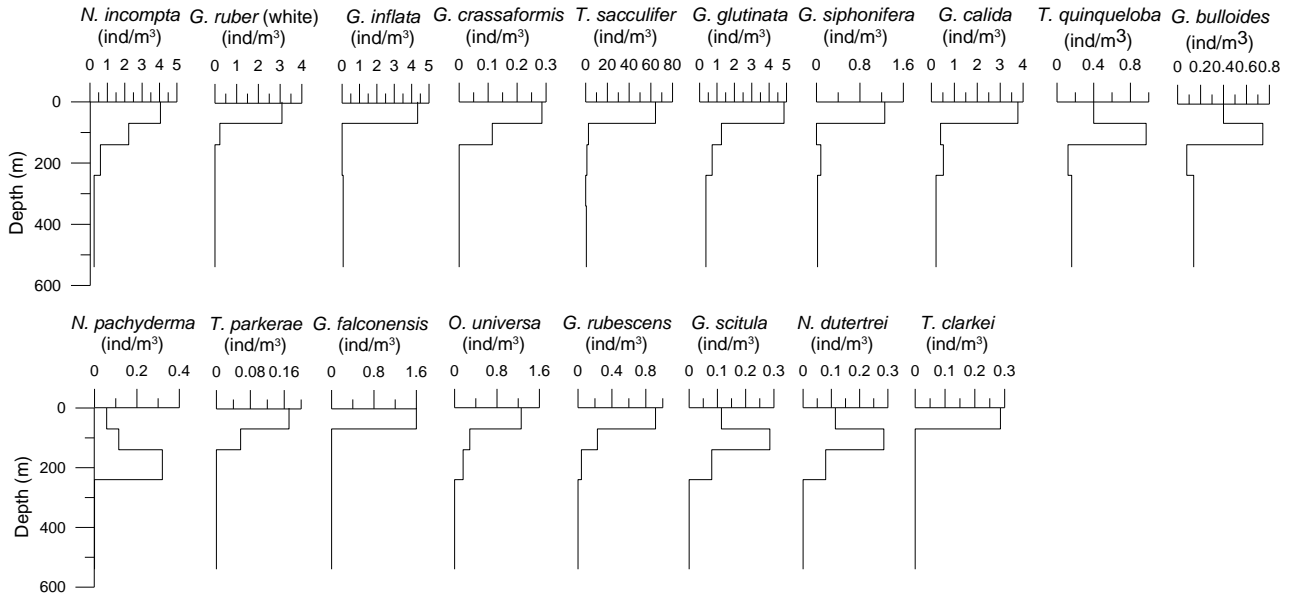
N. incompta (ind/m$^3$) 0 1 2 3 4 5
G. ruber (white) (ind/m$^3$) 0 1 2 3 4
G. inflata (ind/m$^3$) 0 1 2 3 4 5
G. crassaformis (ind/m$^3$) 0 0.1 0.2 0.3
T. sacculifer (ind/m$^3$) 0 20 40 60 80
G. glutinata (ind/m$^3$) 0 1 2 3 4 5
G. siphonifera (ind/m$^3$) 0 0.8 1.6
G. calida (ind/m$^3$) 0 1 2 3 4
T. quinqueloba (ind/m$^3$) 0 0.4 0.8
G. bulloides (ind/m$^3$) 0 0.20.40.60.8

Depth (m) 0 200 400 600

N. pachyderma (ind/m$^3$) 0 0.2 0.4
T. parkerae (ind/m$^3$) 0 0.08 0.16
G. falconensis (ind/m$^3$) 0 0.8 1.6
O. universa (ind/m$^3$) 0 0.8 1.6
G. rubescens (ind/m$^3$) 0 0.4 0.8
G. scitula (ind/m$^3$) 0 0.1 0.2 0.3
N. dutertrei (ind/m$^3$) 0 0.1 0.2 0.3
T. clarkei (ind/m$^3$) 0 0.1 0.2 0.3

Depth (m) 0 200 400 600